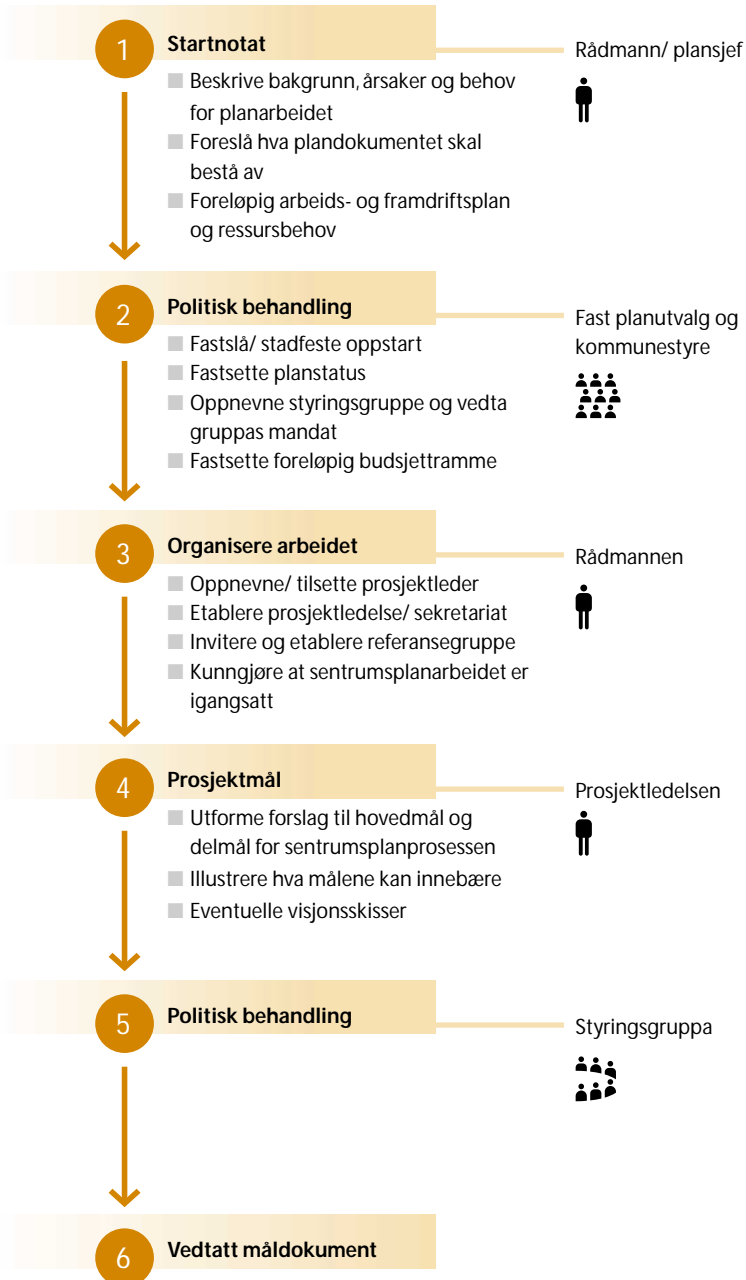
1 Startnotat

Beskrive bakgrunn, årsaker og behov for planarbeidet

Foreslå hva plandokumentet skal bestå av

Foreløpig arbeids- og framdriftsplan og ressursbehov

Rådmann/ plansjef

2 Politisk behandling

Fastslå/ stadfeste oppstart

Fastsette planstatus

Oppnevne styringsgruppe og vedta gruppas mandat

Fastsette foreløpig budsjettramme

Fast planutvalg og kommunestyre

3 Organisere arbeidet

Oppnevne/ tilsette prosjektleder

Etablere prosjektledelse/ sekretariat

Invitere og etablere referansegruppe

Kunngjøre at sentrumsplanarbeidet er igangsatt

Rådmannen

4 Prosjektmål

Utforme forslag til hovedmål og delmål for sentrumsplanprosessen

Illustrere hva målene kan innebære

Eventuelle visjonsskisser

Prosjektledelsen

5 Politisk behandling

Styringsgruppa

6 Vedtatt måldokument